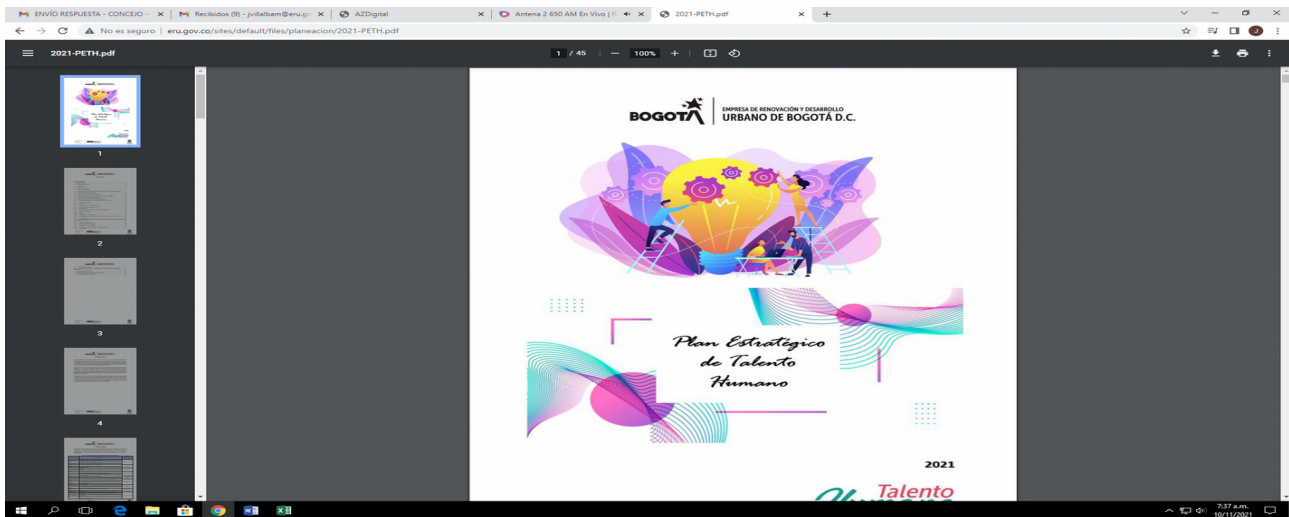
ENVÍO RESPUESTA - CONCEJO - × Recibidos (9) - jvillalbam@eru.go × AZDigital × Antena 2 650 AM En Vivo | × 2021-PETH.pdf × +

No es seguro | eru.gov.co/sites/default/files/planeacion/2021-PETH.pdf

2021-PETH.pdf 1 / 45 — 100% +

1

2

3

4

BOGOTÁ EMPRESA DE RENOVACIÓN Y DESARROLLO URBANO DE BOGOTÁ D.C.

Plan Estratégico de Talento Humano

2021

Talento

7:37 a.m. 10/11/2021